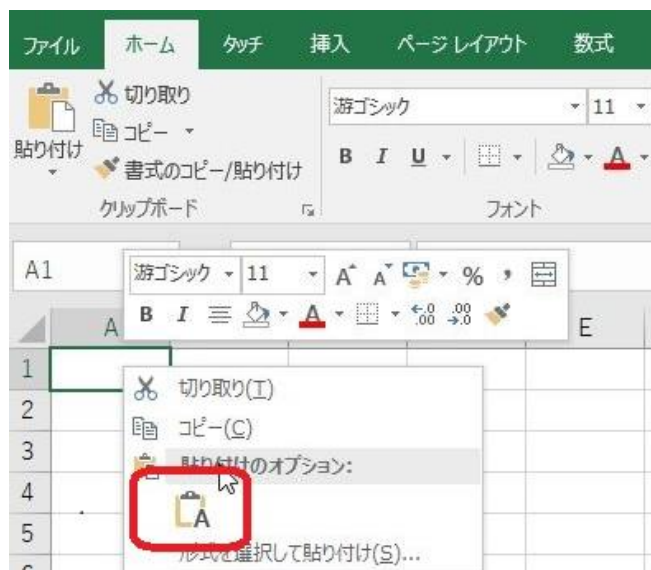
ファイル ホーム タッチ 挿入 ページ レイアウト 数式

切り取り
コピー
貼り付け
書式のコピー/貼り付け
クリップボード

游ゴシック 11
B I U A
フォント

A1

游ゴシック 11 A A % ,
B I A $^{+.0}_{.00}$ $^{.00}_{\rightarrow .0}$

A E

1
2
3
4
5

切り取り(T)
コピー(C)
貼り付けのオプション:
A
形式を選択して貼り付け(S)...